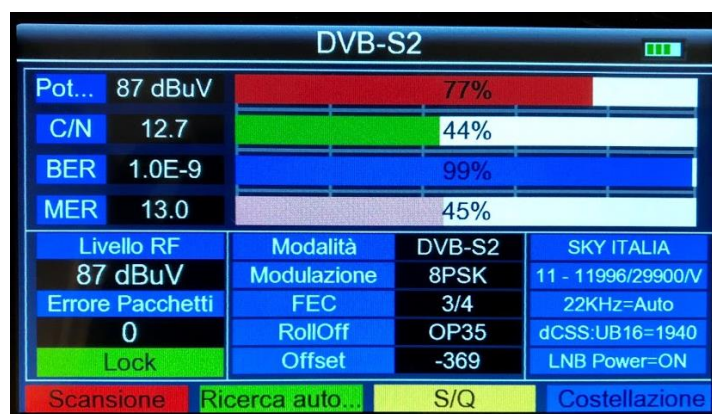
DVB-S2

Pot... 87 dBuV 77%
C/N 12.7 44%
BER 1.0E-9 99%
MER 13.0 45%

Livello RF
87 dBuV
Errore Pacchetti
0
Lock

| Modalità | DVB-S2 |
|---|---|
| Modulazione | 8PSK |
| FEC | 3/4 |
| RollOff | OP35 |
| Offset | -369 |

SKY ITALIA
11 - 11996/29900/V
22KHz=Auto
dCSS:UB16=1940
LNB Power=ON

Scansione Ricerca auto... S/Q Costellazione